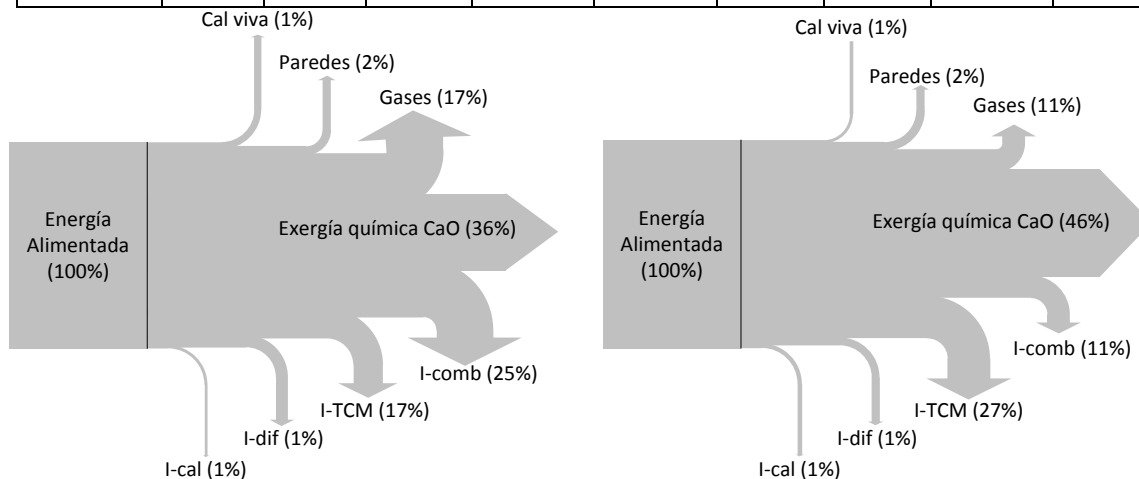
Cal viva (1%)
Paredes (2%)
Gases (17%)
Energía Alimentada (100%)
Exergía química CaO (36%)
I-comb (25%)
I-TCM (17%)
I-dif (1%)
I-cal (1%)

Cal viva (1%)
Paredes (2%)
Gases (11%)
Energía Alimentada (100%)
Exergía química CaO (46%)
I-comb (11%)
I-TCM (27%)
I-dif (1%)
I-cal (1%)